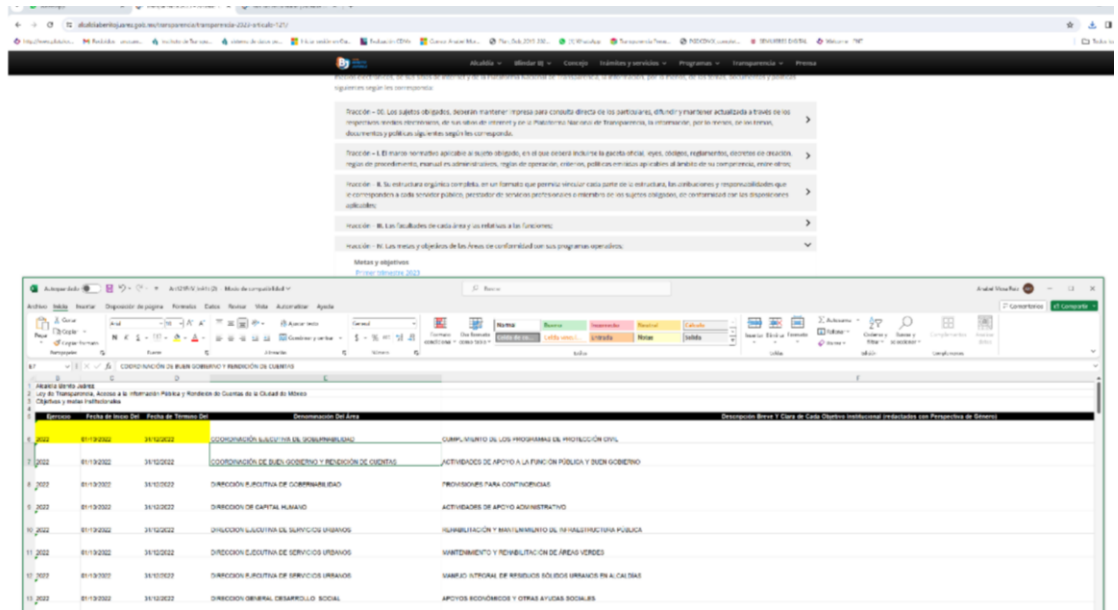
alcaldiabenitojuarez.gob.mx/transparencia/transparencia-2023-articulo-121/

Alcaldía   Mirador BJ   Concejo   Trámites y servicios   Programas   Transparencia   Prensa

siguientes según les corresponda:

Fracción – XX. Los sujetos obligados, deberán mantener impresa para consulta directa de los particulares, difundir y mantener actualizada a través de los respectivos medios electrónicos, de sus sitios de internet y de la Plataforma Nacional de Transparencia, la información, por lo menos, de los temas, documentos y políticas siguientes según les corresponda.

Fracción – I. El marco normativo aplicable al sujeto obligado, en el que deberá incluirse la gaceta oficial, leyes, códigos, reglamentos, decretos de creación, reglas de procedimiento, manual es administrativos, reglas de operación, criterios, políticas emitidas aplicables al ámbito de su competencia, entre otros;

Fracción – II. Su estructura orgánica completa, en un formato que permita vincular cada parte de la estructura, las atribuciones y responsabilidades que le corresponden a cada servidor público, prestador de servicios profesionales o miembro de los sujetos obligados, de conformidad con las disposiciones aplicables;

Fracción – III. Las facultades de cada área y las relativas a las funciones;

Fracción – IV. Las metas y objetivos de las Áreas de conformidad con sus programas operativos;

Metas y objetivos
Primer trimestre 2023

Autoguardado   Modo de compatibilidad   Buscar

Archivo Inicio Insertar Disposición de página Fórmulas Datos Revisar Vista Automatizar Ayuda   Comentarios   Compartir

Pegar   Arial   Ajustar texto   General   Normal   Bueno   Incorrecto   Neutral   Cálculo   Celda de co...   Celda vincul...   Entrada   Notas   Salida   Insertar   Eliminar   Formato   Autosuma   Rellenar   Borrar   Ordenar y filtrar   Buscar y seleccionar

B7   COORDINACIÓN DE BUEN GOBIERNO Y RENDICIÓN DE CUENTAS

1 Alcaldía Benito Juárez
2 Ley de Transparencia, Acceso a la Información Pública y Rendición de Cuentas de la Ciudad de México
3 Objetivos y metas institucionales

| | Ejercicio | Fecha de Inicio Del | Fecha de Término Del | Denominación Del Área | Descripción Breve Y Clara de Cada Objetivo Institucional (redactados con Perspectiva de Género) |
|---|---|---|---|---|---|
| 6 | 2022 | 01/10/2022 | 31/12/2022 | COORDINACIÓN EJECUTIVA DE GOBERNABILIDAD | CUMPLIMIENTO DE LOS PROGRAMAS DE PROTECCIÓN CIVIL |
| 7 | 2022 | 01/10/2022 | 31/12/2022 | COORDINACIÓN DE BUEN GOBIERNO Y RENDICIÓN DE CUENTAS | ACTIVIDADES DE APOYO A LA FUNCIÓN PÚBLICA Y BUEN GOBIERNO |
| 8 | 2022 | 01/10/2022 | 31/12/2022 | DIRECCIÓN EJECUTIVA DE GOBERNABILIDAD | PROVISIONES PARA CONTINGENCIAS |
| 9 | 2022 | 01/10/2022 | 31/12/2022 | DIRECCIÓN DE CAPITAL HUMANO | ACTIVIDADES DE APOYO ADMINISTRATIVO |
| 10 | 2022 | 01/10/2022 | 31/12/2022 | DIRECCIÓN EJECUTIVA DE SERVICIOS URBANOS | REHABILITACIÓN Y MANTENIMIENTO DE INFRAESTRUCTURA PÚBLICA |
| 11 | 2022 | 01/10/2022 | 31/12/2022 | DIRECCIÓN EJECUTIVA DE SERVICIOS URBANOS | MANTENIMIENTO Y REHABILITACIÓN DE ÁREAS VERDES |
| 12 | 2022 | 01/10/2022 | 31/12/2022 | DIRECCIÓN EJECUTIVA DE SERVICIOS URBANOS | MANEJO INTEGRAL DE RESIDUOS SÓLIDOS URBANOS EN ALCALDÍAS |
| 13 | 2022 | 01/10/2022 | 31/12/2022 | DIRECCIÓN GENERAL DESARROLLO SOCIAL | APOYOS ECONÓMICOS Y OTRAS AYUDAS SOCIALES |